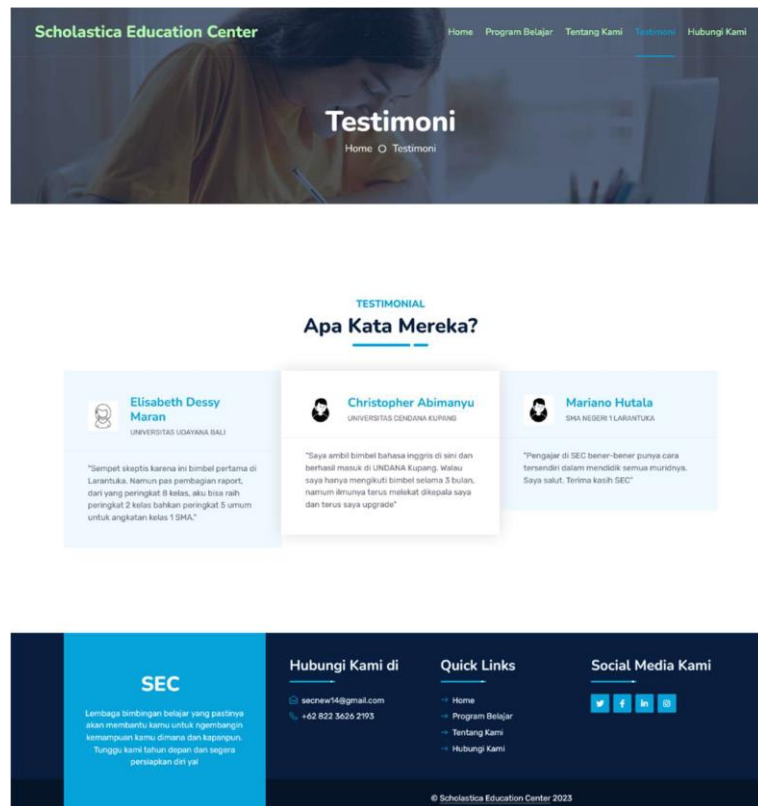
Scholastica Education Center

Home Program Belajar Tentang Kami Testimoni Hubungi Kami

Testimoni

Home Testimoni

TESTIMONIAL

Apa Kata Mereka?

Elisabeth Dessy Maran

UNIVERSITAS UDAYANA BALI

"Sempet skeptis karena ini bimbel pertama di Larantuka. Namun pas pembagian raport, dari yang peringkat 8 kelas, aku bisa raih peringkat 2 kelas bahkan peringkat 5 umum untuk angkatan kelas 1 SMA."

Christopher Abimanyu

UNIVERSITAS CENDANA KUPANG

"Saya ambil bimbel bahasa inggris di sini dan berhasil masuk di UNDANA Kupang. Walau saya hanya mengikuti bimbel selama 3 bulan, namum ilmunya terus melekat dikepala saya dan terus saya upgrade"

Mariano Hutala

SMA NEGERI 1 LARANTUKA

"Pengajar di SEC bener-bener punya cara tersendiri dalam mendidik semua muridnya. Saya salut. Terima kasih SEC"

SEC

Lembaga bimbingan belajar yang pastinya akan membantu kamu untuk ngembangin kemampuan kamu dimana dan kapanpun. Tunggu kami tahun depan dan segera persiapkan diri ya!

Hubungi Kami di

secnew14@gmail.com

+62 822 3626 2193

Quick Links

Home

Program Belajar

Tentang Kami

Hubungi Kami

Social Media Kami

© Scholastica Education Center 2023